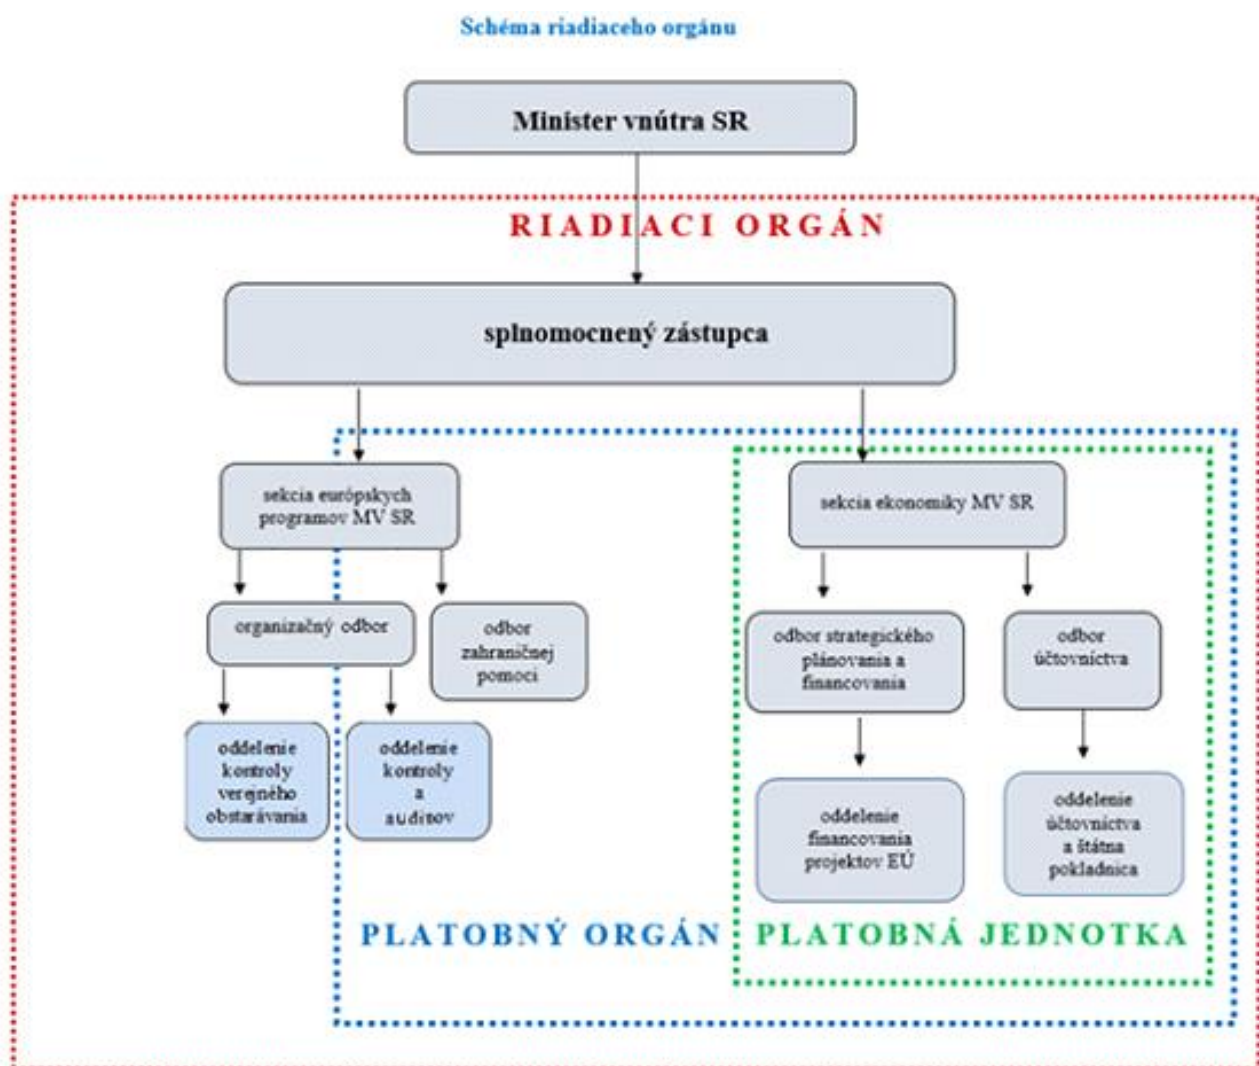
Schéma riadiaceho orgánu

Minister vnútra SR

RIADIACI ORGÁN

splnomocnený zástupca

sekcia európskych programov MV SR

organizačný odbor

odbor zahraničnej pomoci

oddelenie kontroly verejného obstarávania

oddelenie kontroly a auditov

sekcia ekonomiky MV SR

odbor strategického plánovania a financovania

odbor účtovníctva

oddelenie financovania projektov EÚ

oddelenie účtovníctva a štátna pokladnica

PLATOBNÝ ORGÁN

PLATOBNÁ JEDNOTKA